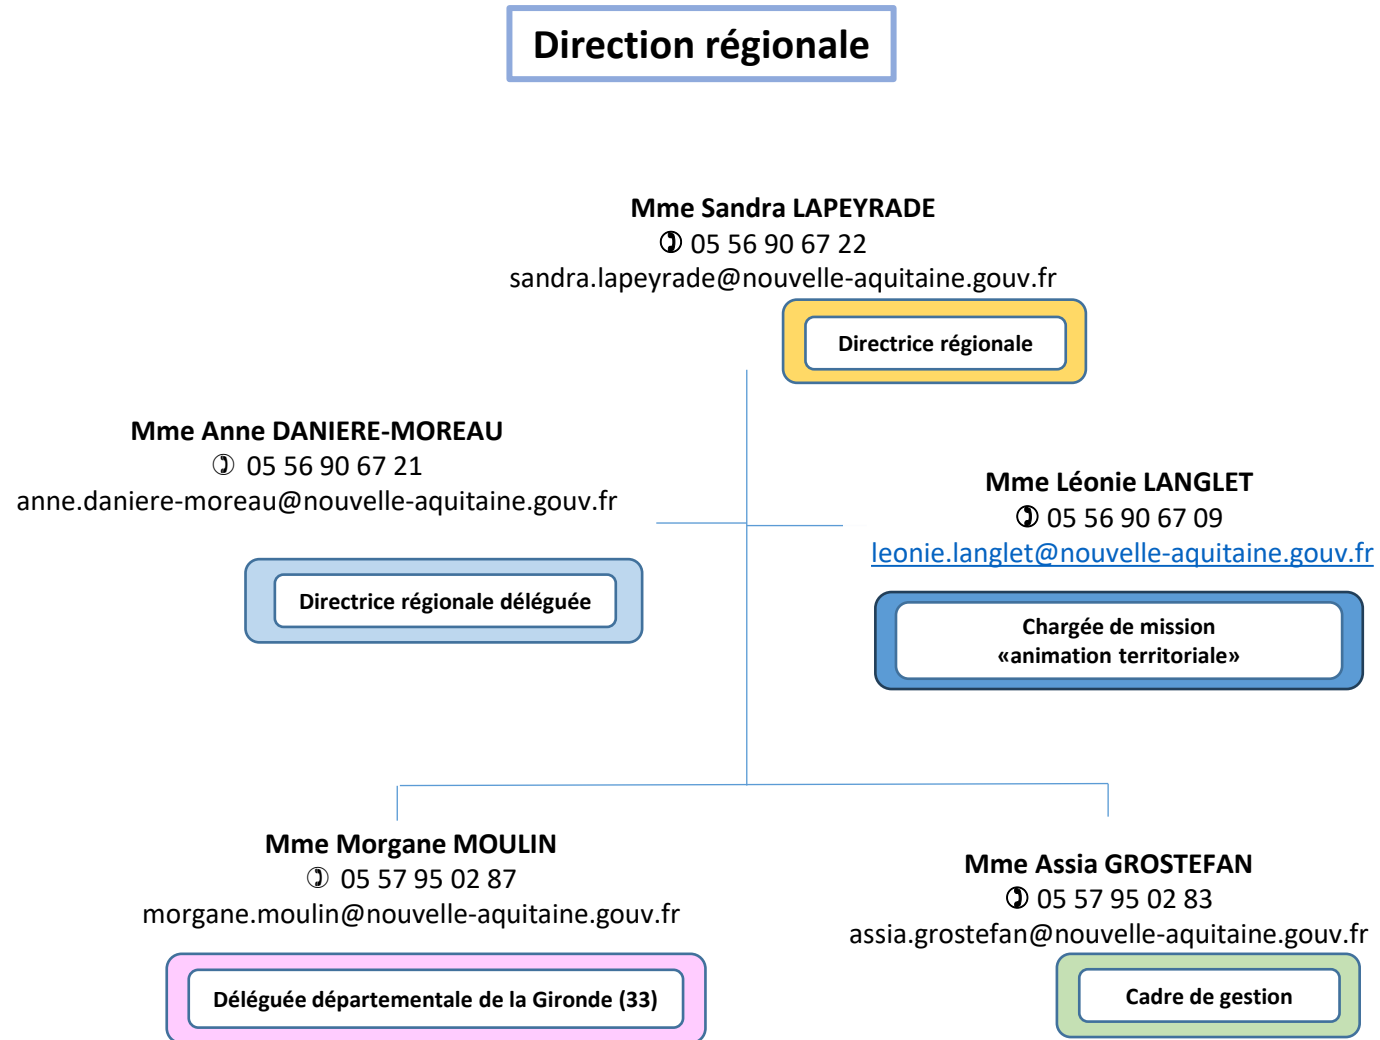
Direction régionale

Mme Sandra LAPEYRADE
✆ 05 56 90 67 22
sandra.lapeyrade@nouvelle-aquitaine.gouv.fr

Directrice régionale

Mme Anne DANIERE-MOREAU
✆ 05 56 90 67 21
anne.daniere-moreau@nouvelle-aquitaine.gouv.fr

Directrice régionale déléguée

Mme Léonie LANGLET
✆ 05 56 90 67 09
leonie.langlet@nouvelle-aquitaine.gouv.fr

Chargée de mission «animation territoriale»

Mme Morgane MOULIN
✆ 05 57 95 02 87
morgane.moulin@nouvelle-aquitaine.gouv.fr

Déléguée départementale de la Gironde (33)

Mme Assia GROSTEFAN
✆ 05 57 95 02 83
assia.grostefan@nouvelle-aquitaine.gouv.fr

Cadre de gestion